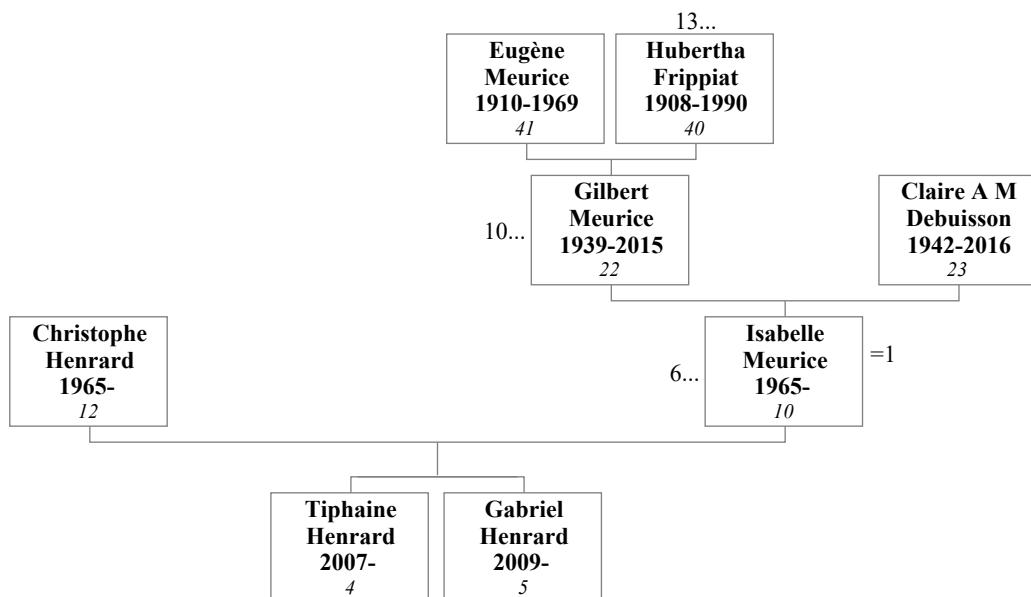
13...

**Eugène Meurice 1910-1969**
*41*

**Hubertha Frippiat 1908-1990**
*40*

10...

**Gilbert Meurice 1939-2015**
*22*

**Claire A M Debuisson 1942-2016**
*23*

**Christophe Henrard 1965-**
*12*

6...

**Isabelle Meurice 1965-**
*10*

=1

**Tiphaine Henrard 2007-**
*4*

**Gabriel Henrard 2009-**
*5*